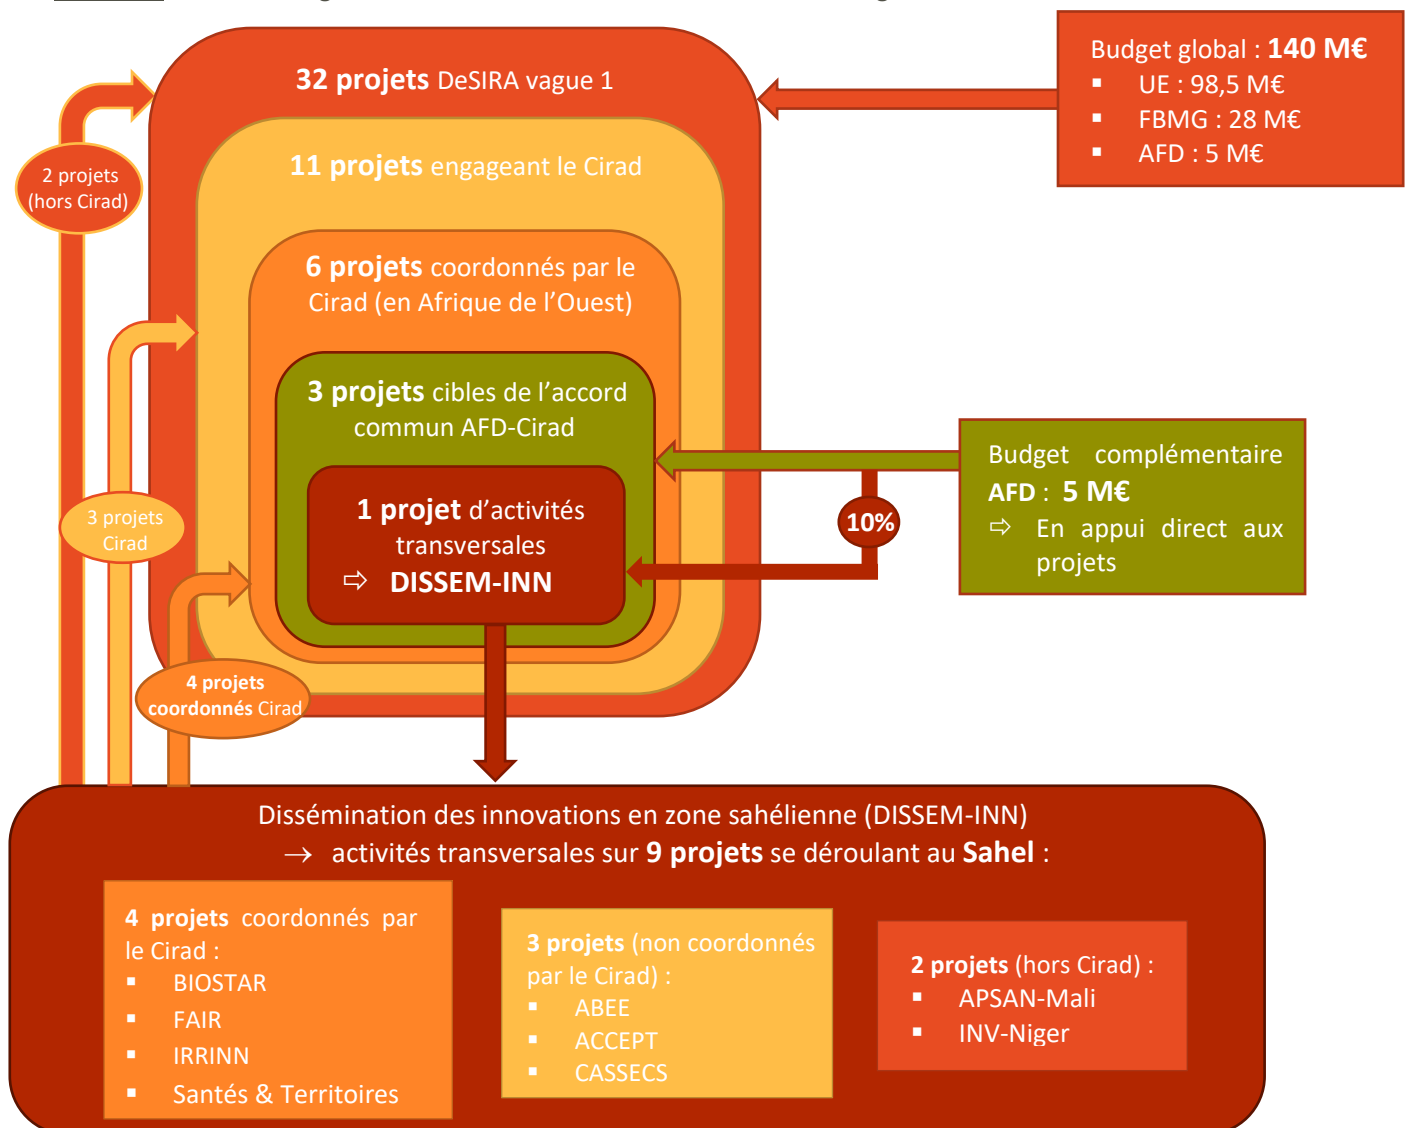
32 projets DeSIRA vague 1

11 projets engageant le Cirad

6 projets coordonnés par le Cirad (en Afrique de l'Ouest)

3 projets cibles de l'accord commun AFD-Cirad

1 projet d'activités transversales
⇨ DISSEM-INN

Budget global : 140 M€
▪ UE : 98,5 M€
▪ FBMG : 28 M€
▪ AFD : 5 M€

2 projets (hors Cirad)

3 projets Cirad

4 projets coordonnés Cirad

10%

Budget complémentaire AFD : 5 M€
⇨ En appui direct aux projets

Dissémination des innovations en zone sahélienne (DISSEM-INN)
→ activités transversales sur 9 projets se déroulant au Sahel :

4 projets coordonnés par le Cirad :
▪ BIOSTAR
▪ FAIR
▪ IRRINN
▪ Santés & Territoires

3 projets (non coordonnés par le Cirad) :
▪ ABEE
▪ ACCEPT
▪ CASSECS

2 projets (hors Cirad) :
▪ APSAN-Mali
▪ INV-Niger